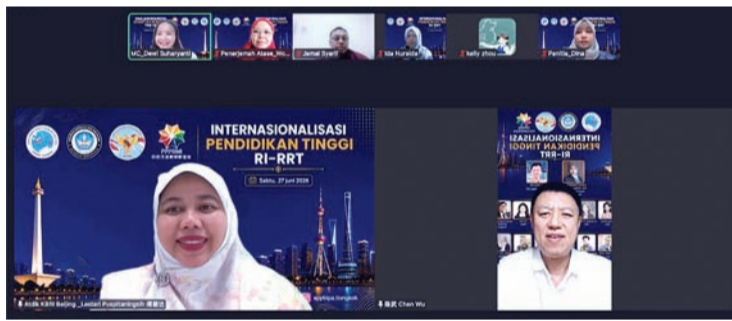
MC_Dewi Suharyanti
Penerjemah Alasa_Wo...
Jamal Syarif
Ida Huraida
kelly zhou
Panitia_Dina

INTERNASIONALISASI
PENDIDIKAN TINGGI
RI-RRT
Sabtu, 27 Juni 2026

INTERNASIONALISASI
PENDIDIKAN TINGGI
RI-RRT

Atdik KBRI Beijing _ Lestari Puspitaningsih 
Chen Wu